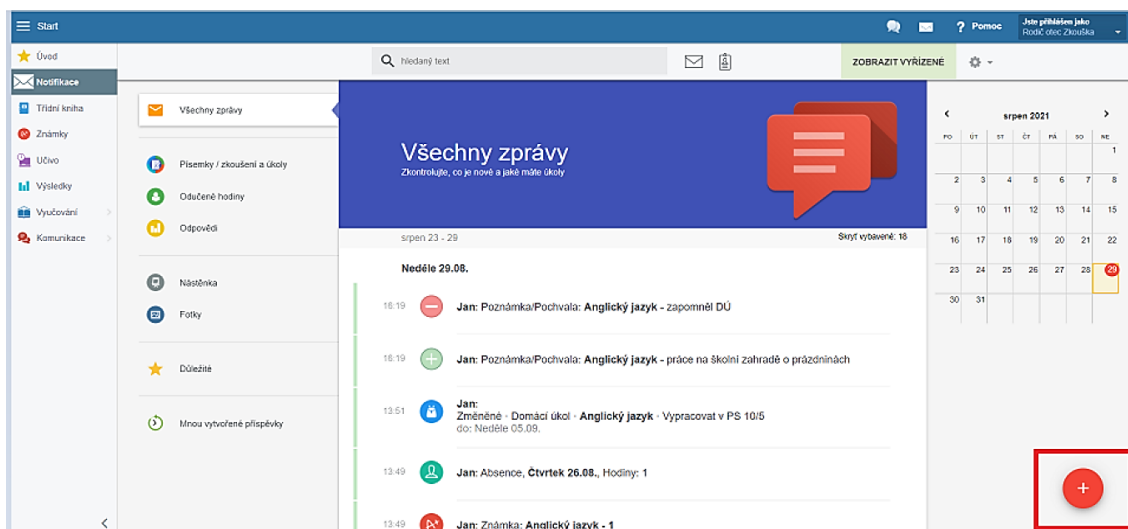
Start

? Pomoc

Jste přihlášen jako
Rodič otec Zkouška

Úvod
Notifikace
Třídní kniha
Známky
Učivo
Výsledky
Vyučování
Komunikace

hledaný text

ZOBRAZIT VYŘÍZENÉ

Všechny zprávy
Písemky / zkoušení a úkoly
Odučené hodiny
Odpovědi
Nástěnka
Fotky
Důležité
Mnou vytvořené příspěvky

Všechny zprávy
Zkontrolujte, co je nové a jaké máte úkoly

srpen 23 - 29

Skrýt vybavené: 18

Neděle 29.08.

16:19 Jan: Poznámka/Pochvala: Anglický jazyk - zapomněl DÚ

16:19 Jan: Poznámka/Pochvala: Anglický jazyk - práce na školní zahradě o prázdninách

13:51 Jan:
Změněné · Domácí úkol · Anglický jazyk · Vypracovat v PS 10/5
do: Neděle 05.09.

13:49 Jan: Absence, Čtvrtek 26.08., Hodiny: 1

13:49 Jan: Známka: Anglický jazyk - 1

srpen 2021

| PO | ÚT | ST | ČT | PÁ | SO | NE |
|---|---|---|---|---|---|---|
| | | | | | | 1 |
| 2 | 3 | 4 | 5 | 6 | 7 | 8 |
| 9 | 10 | 11 | 12 | 13 | 14 | 15 |
| 16 | 17 | 18 | 19 | 20 | 21 | 22 |
| 23 | 24 | 25 | 26 | 27 | 28 | 29 |
| 30 | 31 | | | | | |

+